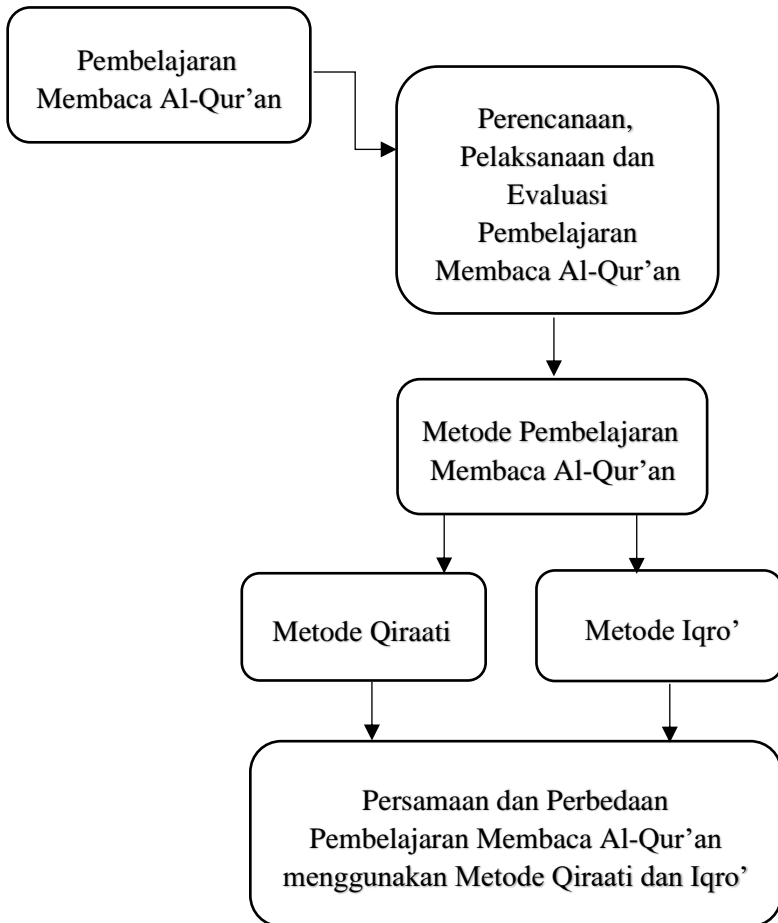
Pembelajaran Membaca Al-Qur'an

Perencanaan, Pelaksanaan dan Evaluasi Pembelajaran Membaca Al-Qur'an

Metode Pembelajaran Membaca Al-Qur'an

Metode Qiraati

Metode Iqro'

Persamaan dan Perbedaan Pembelajaran Membaca Al-Qur'an menggunakan Metode Qiraati dan Iqro'